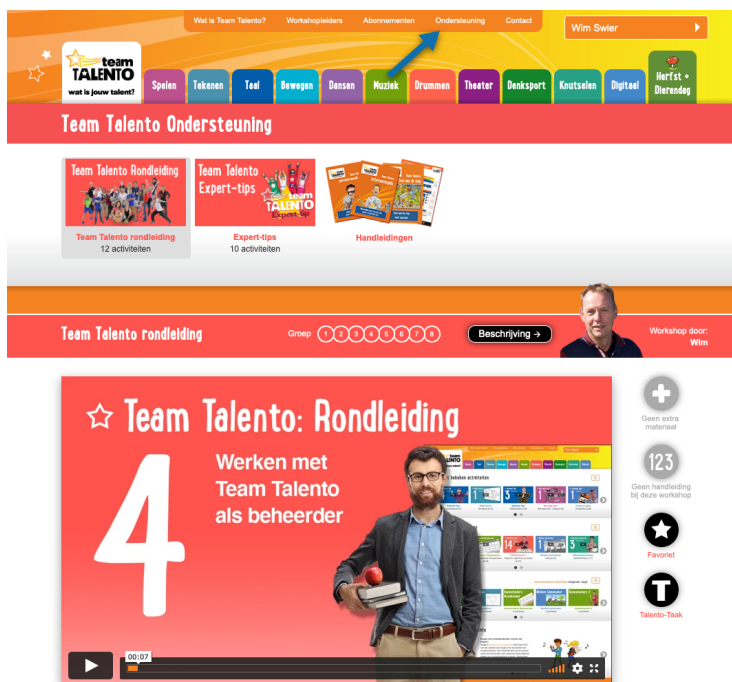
Wat is Team Talento? Workshopleiders Abonnementen Ondersteuning Contact

Wim Swier

team TALENTO wat is jouw talent?

Spelen Tekenen Taal Bewegen Dansen Muziek Drummen Theater Denksport Knutselen Digitaal Herfst + Dierendag

Team Talento Ondersteuning

Team Talento Rondleiding

Team Talento rondleiding
12 activiteiten

Team Talento Expert-tips

Expert-tips
10 activiteiten

Handleidingen

Team Talento rondleiding

Groep 1 2 3 4 5 6 7 8

Beschrijving →

Workshop door:
Wim

Team Talento: Rondleiding

4

Werken met Team Talento als beheerder

00:07

Geen extra materiaal

123

Geen handleiding bij deze workshop

Favoriet

Talento-Taak